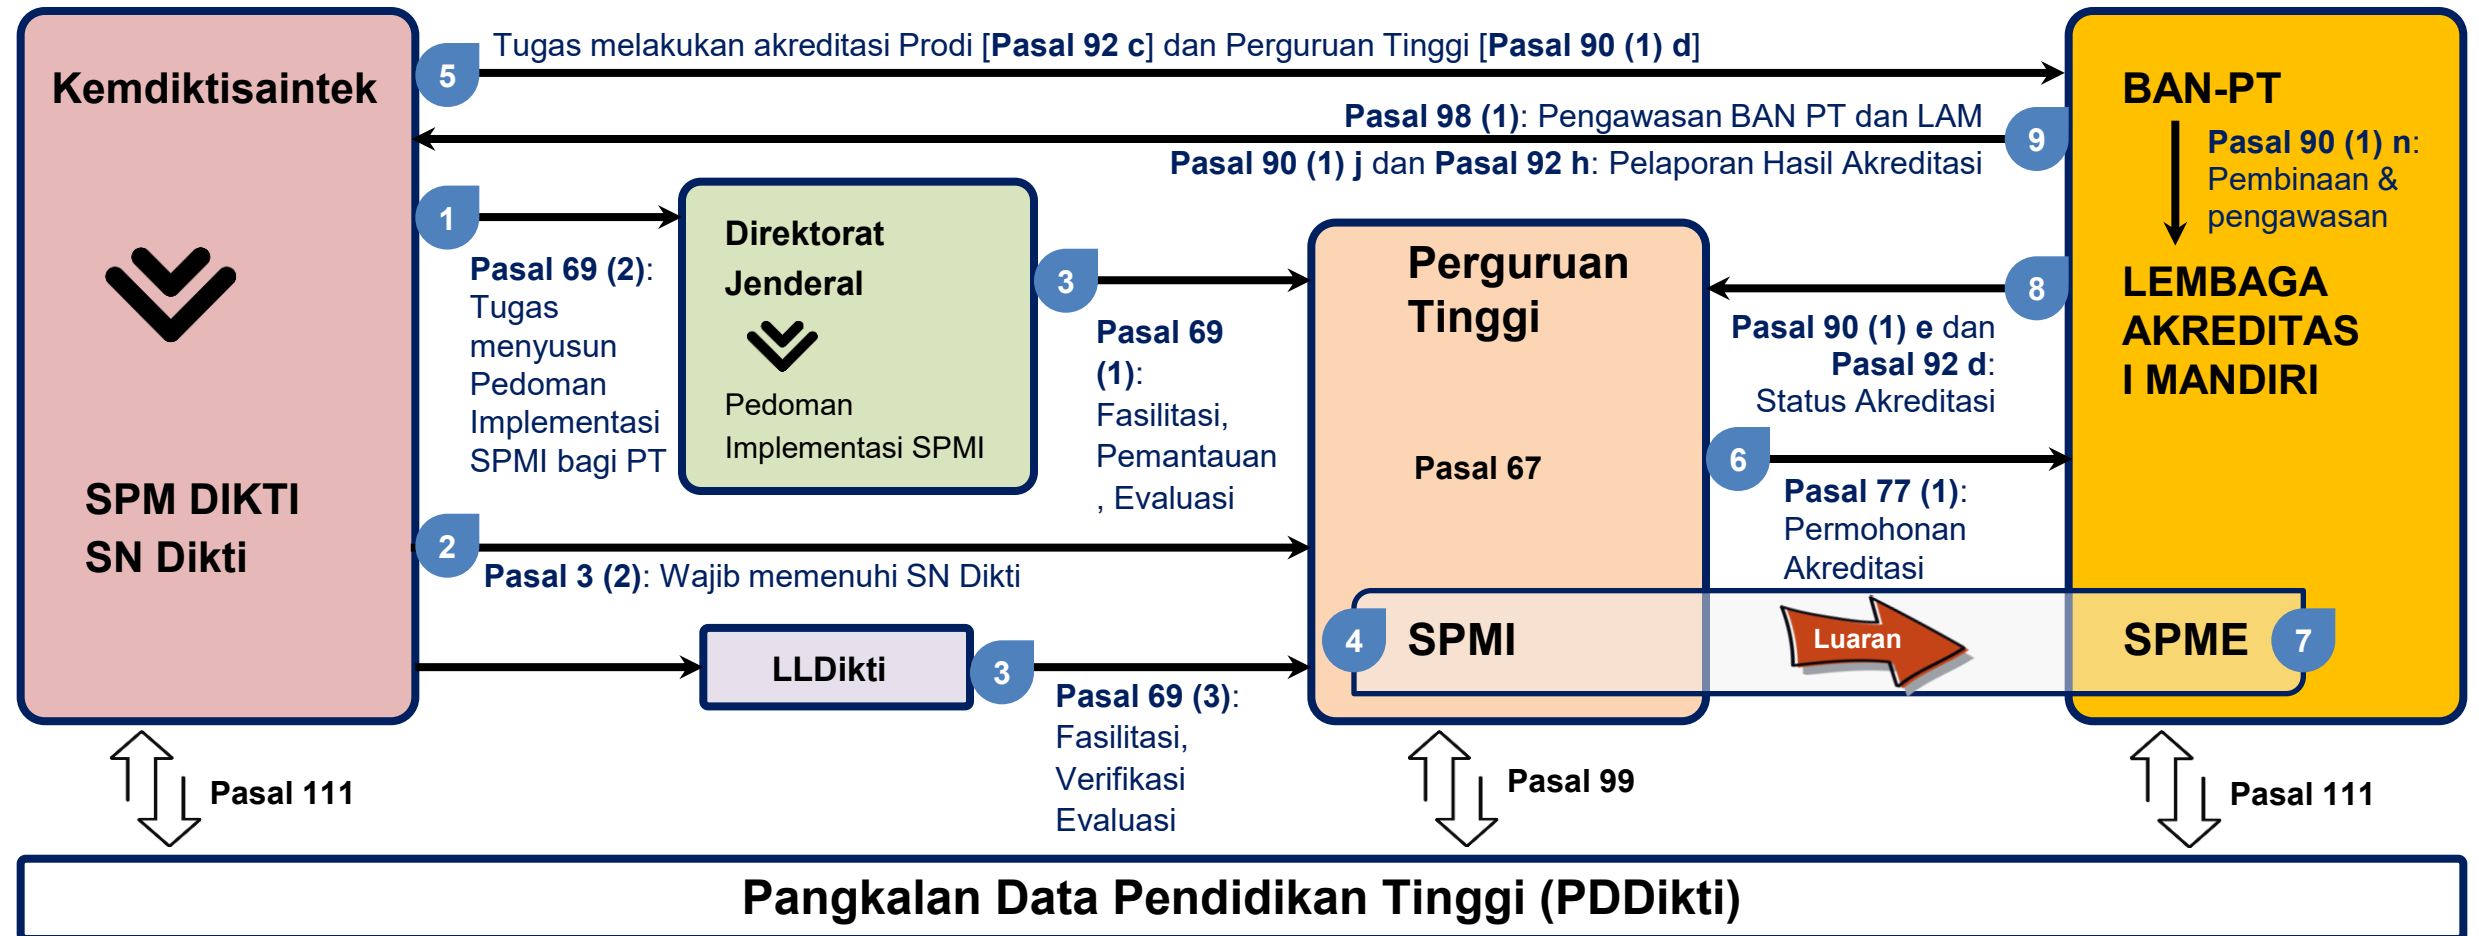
Kemdiktisaintek

5 Tugas melakukan akreditasi Prodi [Pasal 92 c] dan Perguruan Tinggi [Pasal 90 (1) d]

BAN-PT

Pasal 98 (1): Pengawasan BAN PT dan LAM

Pasal 90 (1) j dan Pasal 92 h: Pelaporan Hasil Akreditasi 9

Pasal 90 (1) n: Pembinaan & pengawasan

1 Pasal 69 (2): Tugas menyusun Pedoman Implementasi SPMI bagi PT

Direktorat Jenderal

Pedoman Implementasi SPMI

3 Pasal 69 (1): Fasilitasi, Pemantauan , Evaluasi

Perguruan Tinggi

Pasal 67

8 Pasal 90 (1) e dan Pasal 92 d: Status Akreditasi

LEMBAGA AKREDITAS I MANDIRI

6 Pasal 77 (1): Permohonan Akreditasi

SPM DIKTI
SN Dikti

2 Pasal 3 (2): Wajib memenuhi SN Dikti

LLDikti

3 Pasal 69 (3): Fasilitasi, Verifikasi Evaluasi

4 SPMI

Luaran

SPME 7

Pasal 111

Pasal 99

Pasal 111

Pangkalan Data Pendidikan Tinggi (PDDikti)